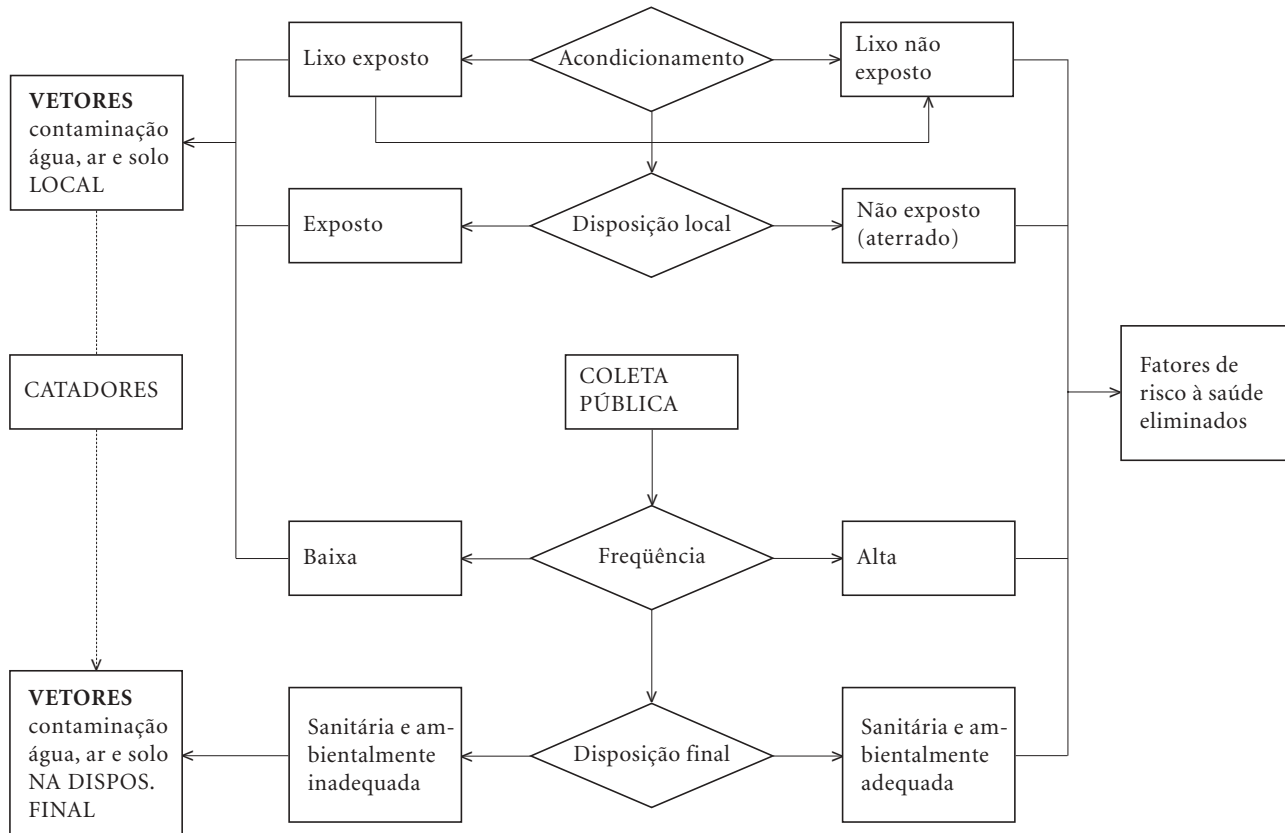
Lixo exposto

Acondicionamento

Lixo não exposto

**VETORES** contaminação água, ar e solo LOCAL

Exposto

Disposição local

Não exposto (aterrado)

CATADORES

COLETA PÚBLICA

Fatores de risco à saúde eliminados

Baixa

Freqüência

Alta

**VETORES** contaminação água, ar e solo NA DISPOS. FINAL

Sanitária e ambientalmente inadequada

Disposição final

Sanitária e ambientalmente adequada